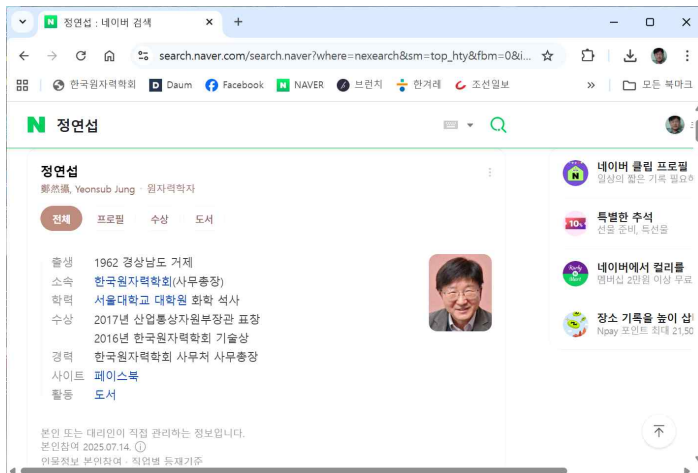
정연섭 : 네이버 검색
+
search.naver.com/search.naver?where=nexearch&sm=top_hty&fbm=0&i...
한국원자력학회 Daum Facebook NAVER 브런치 한겨레 조선일보 » 모든 북마크

정연섭

정연섭
鄭然攝, Yeonsub Jung · 원자력학자
전체 프로필 수상 도서

| | |
|---|---|
| 출생 | 1962 경상남도 거제 |
| 소속 | 한국원자력학회(사무총장) |
| 학력 | 서울대학교 대학원 화학 석사 |
| 수상 | 2017년 산업통상자원부장관 표창 |
| | 2016년 한국원자력학회 기술상 |
| 경력 | 한국원자력학회 사무처 사무총장 |
| 사이트 | 페이스북 |
| 활동 | 도서 |

본인 또는 대리인이 직접 관리하는 정보입니다.
본인참여 2025.07.14.
인물정보 본인참여 · 직업별 등재기준

네이버 클립 프로필
일상의 짧은 기록 필요하
특별한 추석
선물 준비, 특선물
네이버에서 컬리를
멤버십 2만원 이상 무
장소 기록을 높이 삼
Npay 포인트 최대 21,50